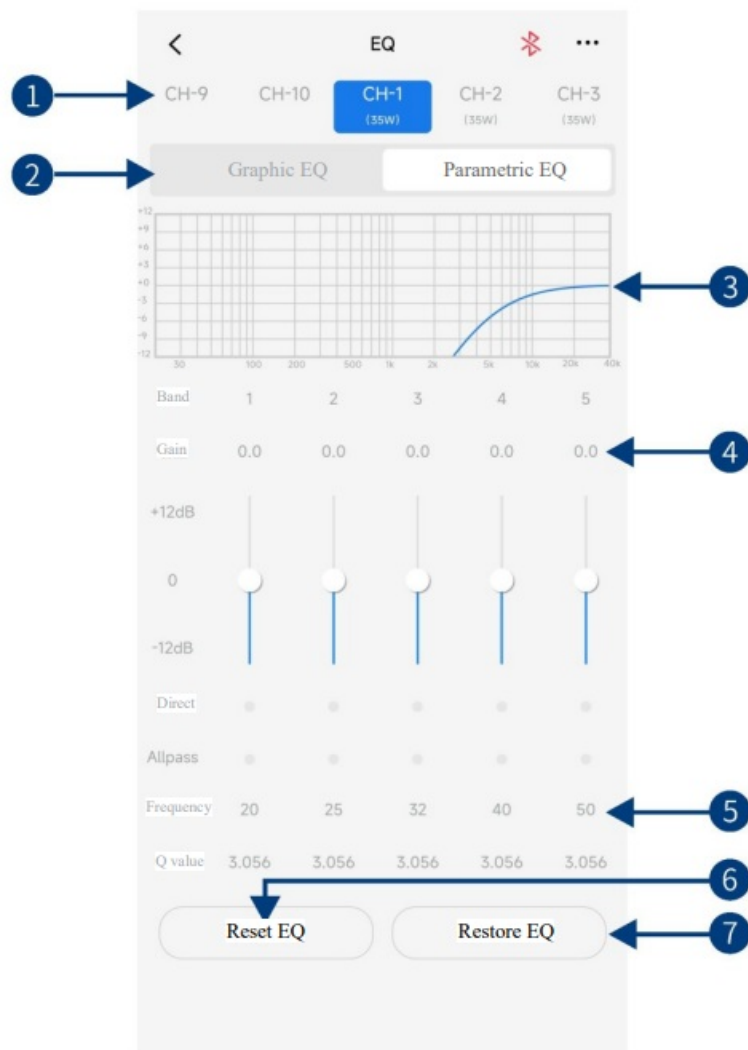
EQ

1 CH-9 CH-10 CH-1 (35W) CH-2 (35W) CH-3 (35W)

2 Graphic EQ Parametric EQ

+12 +9 +6 +3 +0 -3 -6 -9 -12
30 100 200 500 1k 2k 5k 10k 20k 40k

3

| Band | 1 | 2 | 3 | 4 | 5 |
|---|---|---|---|---|---|
| Gain | 0.0 | 0.0 | 0.0 | 0.0 | 0.0 |

4

+12dB
0
-12dB

Direct
Allpass

| Frequency | 20 | 25 | 32 | 40 | 50 |
|---|---|---|---|---|---|
| Q value | 3.056 | 3.056 | 3.056 | 3.056 | 3.056 |

5
6
Reset EQ
Restore EQ
7